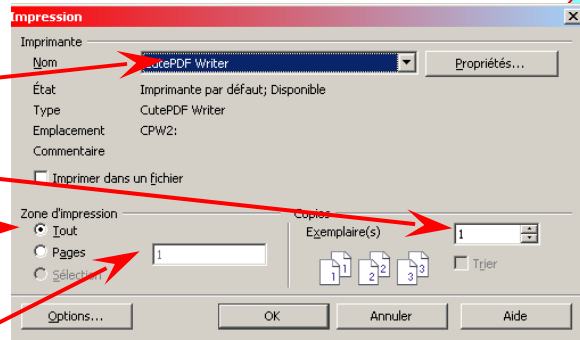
Impression

Imprimante

Nom CutePDF Writer

Propriétés...

État Imprimante par défaut; Disponible

Type CutePDF Writer

Emplacement CPW2:

Commentaire

Imprimer dans un fichier

Zone d'impression

Tout

Pages

Sélection

1

Copies

Exemplaire(s)

1

1 1 2 2 3 3

Trier

Options...

OK

Annuler

Aide